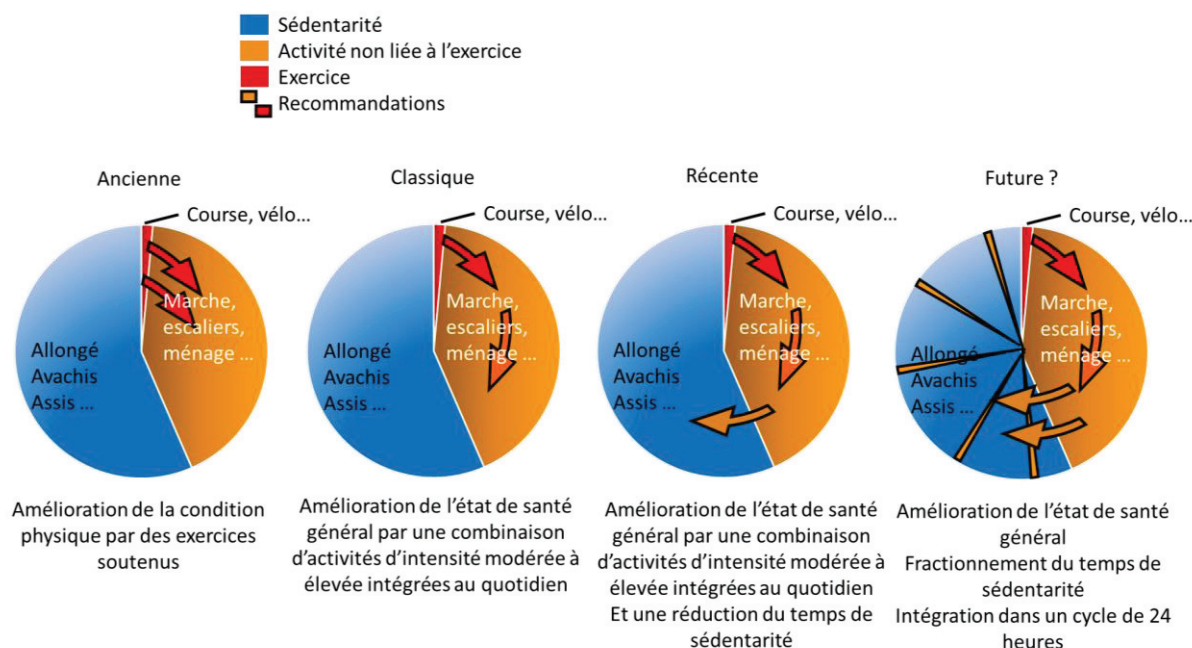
Sédentarité
Activité non liée à l'exercice
Exercice
Recommandations

Ancienne
Course, vélo...
Marche, escaliers, ménage ...
Allongé Avachis Assis ...
Amélioration de la condition physique par des exercices soutenus

Classique
Course, vélo...
Marche, escaliers, ménage ...
Allongé Avachis Assis ...
Amélioration de l'état de santé général par une combinaison d'activités d'intensité modérée à élevée intégrées au quotidien

Récente
Course, vélo...
Marche, escaliers, ménage ...
Allongé Avachis Assis ...
Amélioration de l'état de santé général par une combinaison d'activités d'intensité modérée à élevée intégrées au quotidien Et une réduction du temps de sédentarité

Future ?
Course, vélo...
Marche, escaliers, ménage ...
Allongé Avachis Assis ...
Amélioration de l'état de santé général
Fractionnement du temps de sédentarité
Intégration dans un cycle de 24 heures